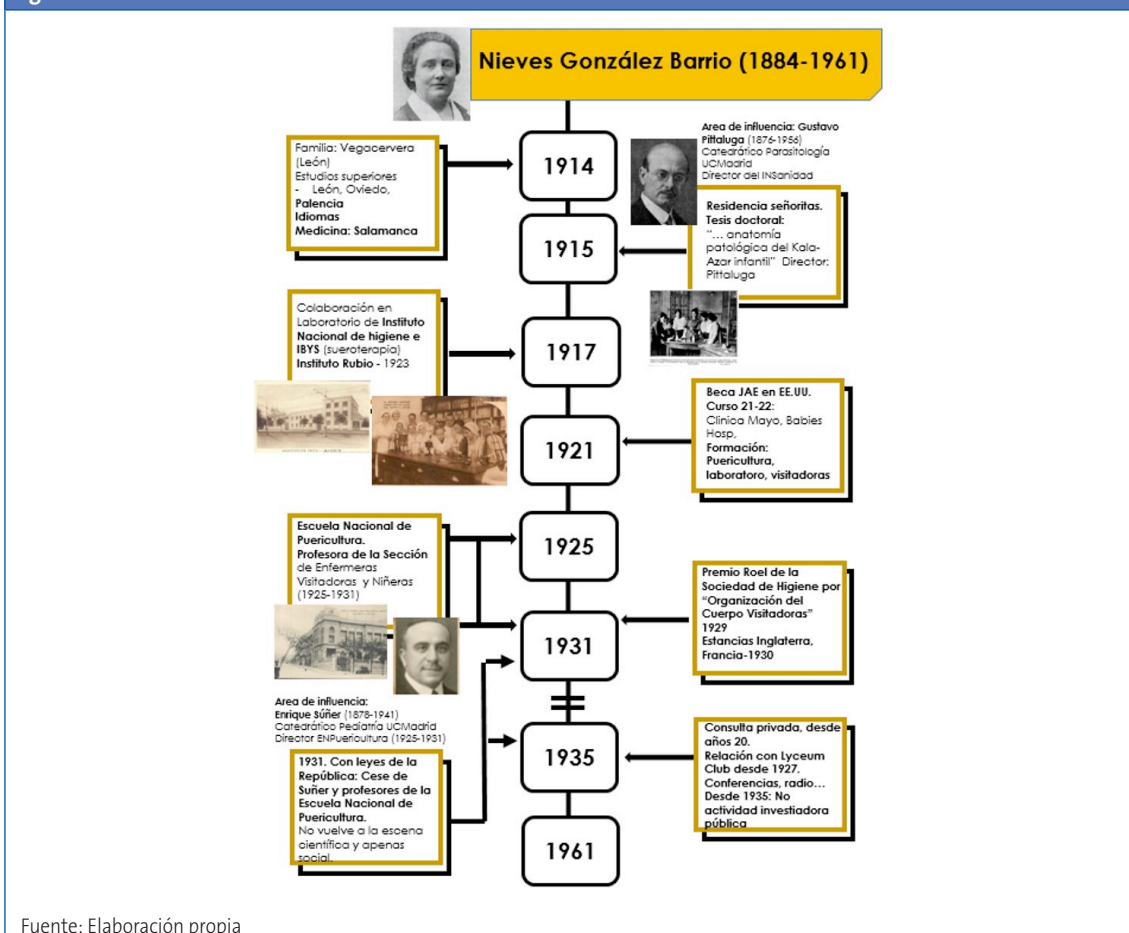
Nieves González Barrio (1884-1961)

Familia: Vegacervera (León)
Estudios superiores
- León, Oviedo,
Palencia
Idiomas
Medicina: Salamanca

1914

Area de influencia: Gustavo Pittaluga (1876-1956)
Catedrático Parasitología UCMadrid
Director del INSanidad

Residencia señoritas.
Tesis doctoral:
"… anatomía patológica del Kala-Azar infantil" Director: Pittaluga

1915

Colaboración en Laboratorio de Instituto Nacional de higiene e IBYS (sueroterapia)
Instituto Rubio - 1923

1917

Beca JAE en EE.UU.
Curso 21-22:
Clínica Mayo, Babies Hosp,
Formación:
Puericultura, laboratoro, visitadoras

1921

Escuela Nacional de Puericultura.
Profesora de la Sección de Enfermeras Visitadoras y Niñeras (1925-1931)

1925

Premio Roel de la Sociedad de Higiene por "Organización del Cuerpo Visitadoras"
1929
Estancias Inglaterra, Francia-1930

1931

Area de influencia:
Enrique Súñer (1878-1941)
Catedrático Pediatría UCMadrid
Director ENPuericultura (1925-1931)

1931. Con leyes de la República: Cese de Suñer y profesores de la Escuela Nacional de Puericultura.
No vuelve a la escena científica y apenas social.

1935

Consulta privada, desde años 20.
Relación con Lyceum Club desde 1927.
Conferencias, radio…
Desde 1935: No actividad investiadora pública

1961

Fuente: Elaboración propia